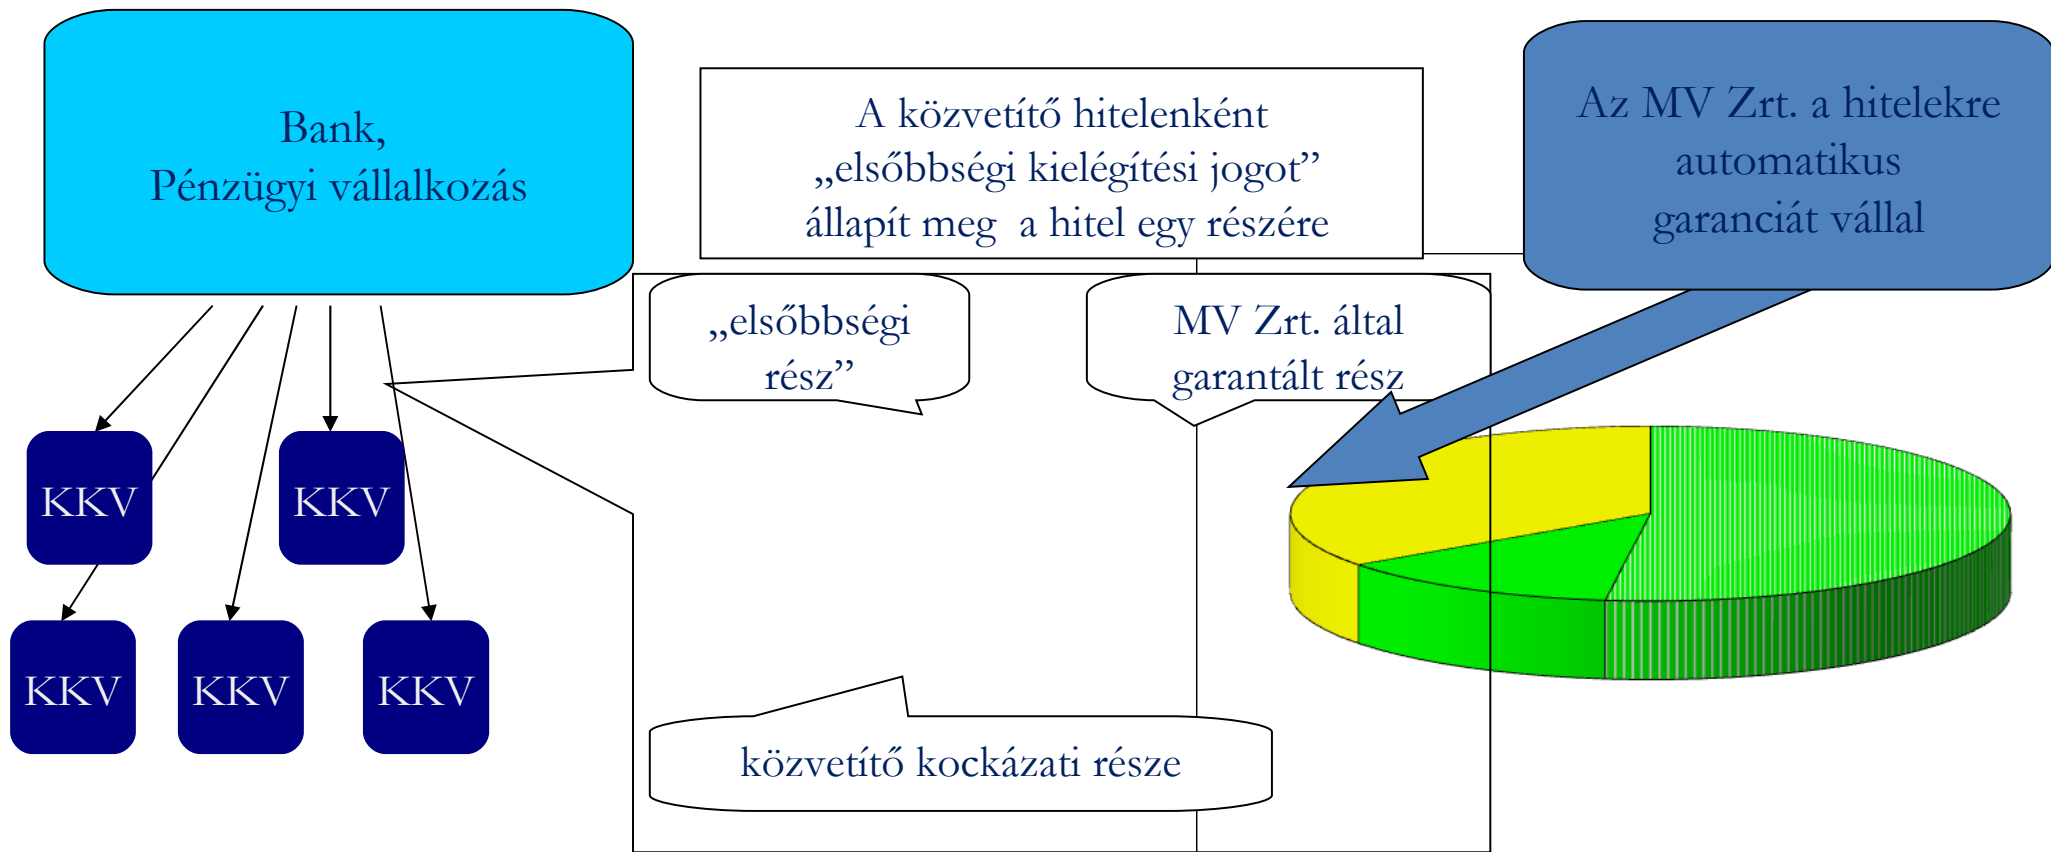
Bank,
Pénzügyi vállalkozás

A közvetítő hitelenként „elsőbbségi kielégítési jogot” állapít meg a hitel egy részére

Az MV Zrt. a hitelekre automatikus garanciát vállal

„elsőbbségi rész”

MV Zrt. által garantált rész

KKV

KKV

KKV

KKV

KKV

közvetítő kockázati része